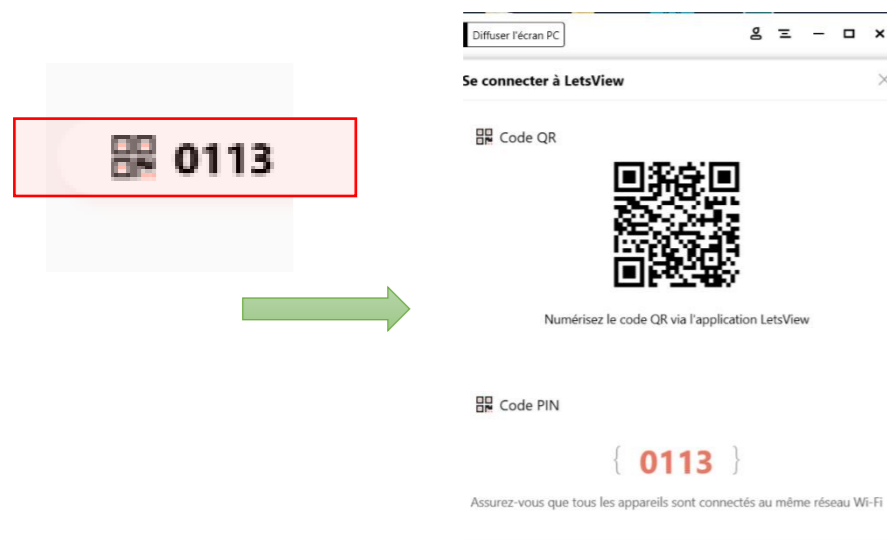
0113

Diffuser l'écran PC

Se connecter à LetsView

Code QR

Numérisez le code QR via l'application LetsView

Code PIN

{ 0113 }

Assurez-vous que tous les appareils sont connectés au même réseau Wi-Fi